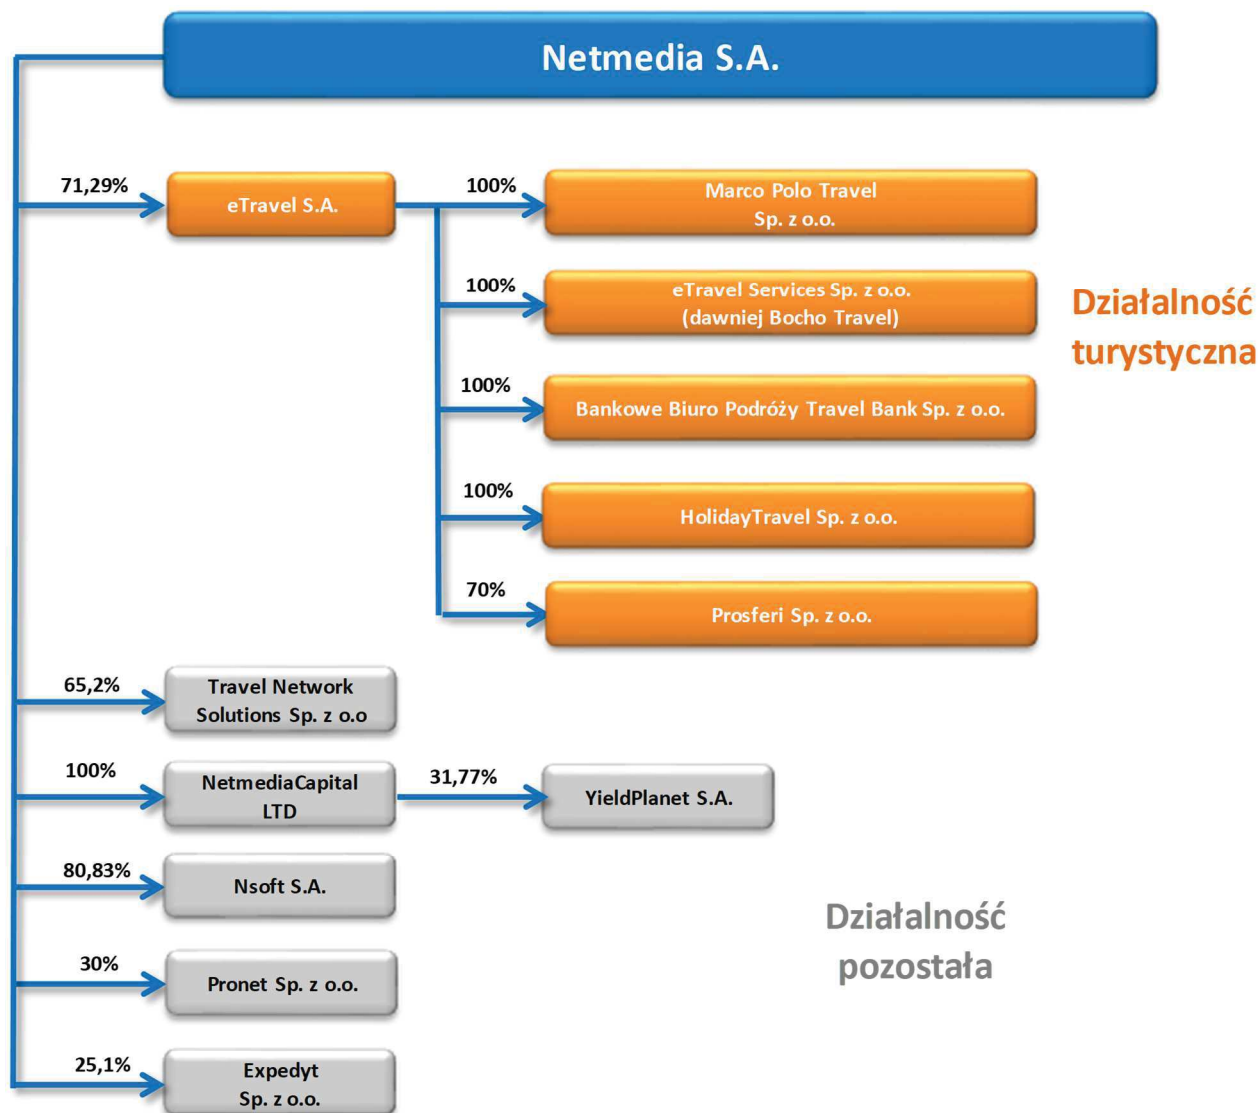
Netmedia S.A.

71,29%

eTravel S.A.

100%

Marco Polo Travel Sp. z o.o.

100%

eTravel Services Sp. z o.o. (dawniej Bocho Travel)

100%

Bankowe Biuro Podróży Travel Bank Sp. z o.o.

100%

HolidayTravel Sp. z o.o.

70%

Prosferi Sp. z o.o.

Działalność turystyczna

65,2%

Travel Network Solutions Sp. z o.o

100%

NetmediaCapital LTD

31,77%

YieldPlanet S.A.

80,83%

Nsoft S.A.

30%

Pronet Sp. z o.o.

25,1%

Expedyt Sp. z o.o.

Działalność pozostała